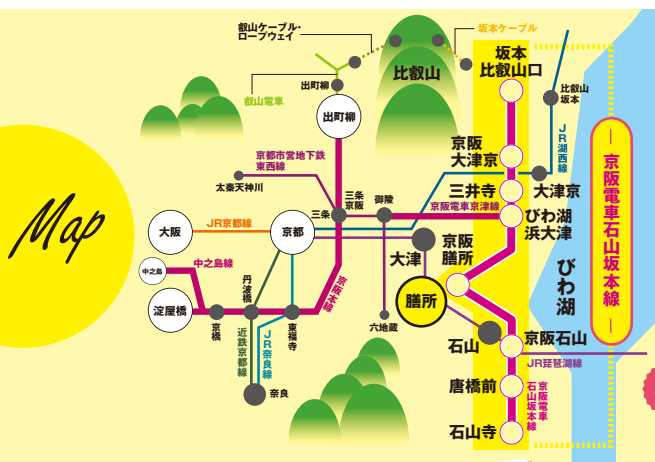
Map

叡山ケーブル・ロープウェイ

坂本ケーブル

比叡山

坂本
比叡山口

比叡山坂本

出町柳

叡山電車

出町柳

JR湖西線

京阪
大津京

京都市営地下鉄
東西線

太秦天神川

三条京阪

御陵

三井寺

大津京

京阪電車京津線

三条

びわ湖
浜大津

大阪

JR京都線

京都

京阪本線

大津

京阪
膳所

中之島

中之島線

丹波橋

膳所

びわ湖

淀屋橋

京橋

近鉄京都線

東福寺

JR奈良線

六地蔵

石山

京阪石山

JR琵琶湖線

唐橋前

京阪電車石山坂本線

石山寺

奈良

京阪電車石山坂本線